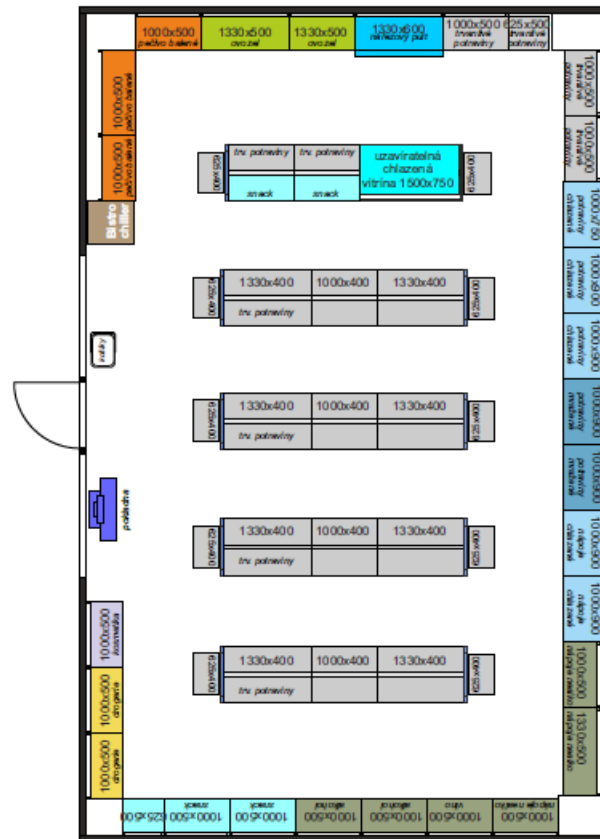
1000x500
pečivo balené

1330x500
ovoce

1330x500
ovoce

1330x600
nárezový pult

1000x500
trvanlivé potraviny

625x500
trvanlivé potraviny

1000x500
pečivo balené

1000x500
pečivo balené

Bistro chiller

625x400

trv. potraviny

trv. potraviny

snack

snack

uzavíratelná chlazená vitrína 1500x750

625x400

1000x500
trvanlivé potraviny

1000x500
trvanlivé potraviny

1000x750
chlazené

1000x600
potraviny chlazené

1000x900
potraviny chlazené

1000x900
potraviny mražené

1000x900
potraviny mražené

1000x900
nápoje chlazené

1000x900
nápoje chlazené

1000x500
nápoje nealko

1330x500
nápoje nealko

625x400

1330x400

1000x400

1330x400

trv. potraviny

625x400

625x400

1330x400

1000x400

1330x400

trv. potraviny

625x400

625x400

1330x400

1000x400

1330x400

trv. potraviny

625x400

625x400

1330x400

1000x400

1330x400

trv. potraviny

625x400

košíky

pokladna

1000x500
kosmetika

1000x500
drogerie

1000x500
drogerie

625x500

1000x500
snack

1000x500
snack

1000x500
alkohol

1000x500
alkohol

1000x500
víno

1000x500
nápoje nealko